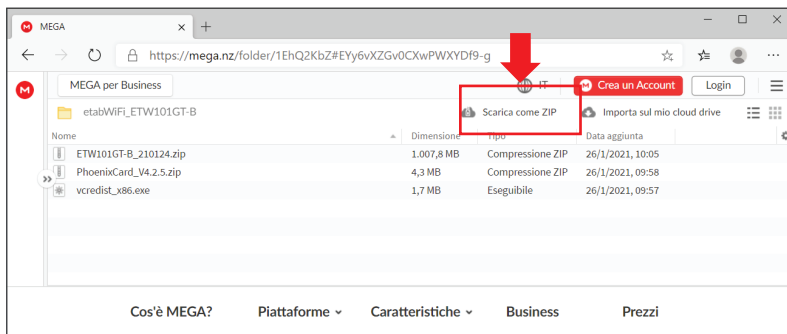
MEGA

https://mega.nz/folder/1EhQ2KbZ#EYy6vXZGv0CXwPWXYDf9-g

MEGA per Business

IT

Crea un Account

Login

etabWiFi_ETW101GT-B

Scarica come ZIP

Importa sul mio cloud drive

| Nome | Dimensione | Tipo | Data aggiunta |
|---|---|---|---|
| ETW101GT-B_210124.zip | 1.007,8 MB | Compressione ZIP | 26/1/2021, 10:05 |
| PhoenixCard_V4.2.5.zip | 4,3 MB | Compressione ZIP | 26/1/2021, 09:58 |
| vcredist_x86.exe | 1,7 MB | Eseguibile | 26/1/2021, 09:57 |

Cos'è MEGA?

Piattaforme

Caratteristiche

Business

Prezzi